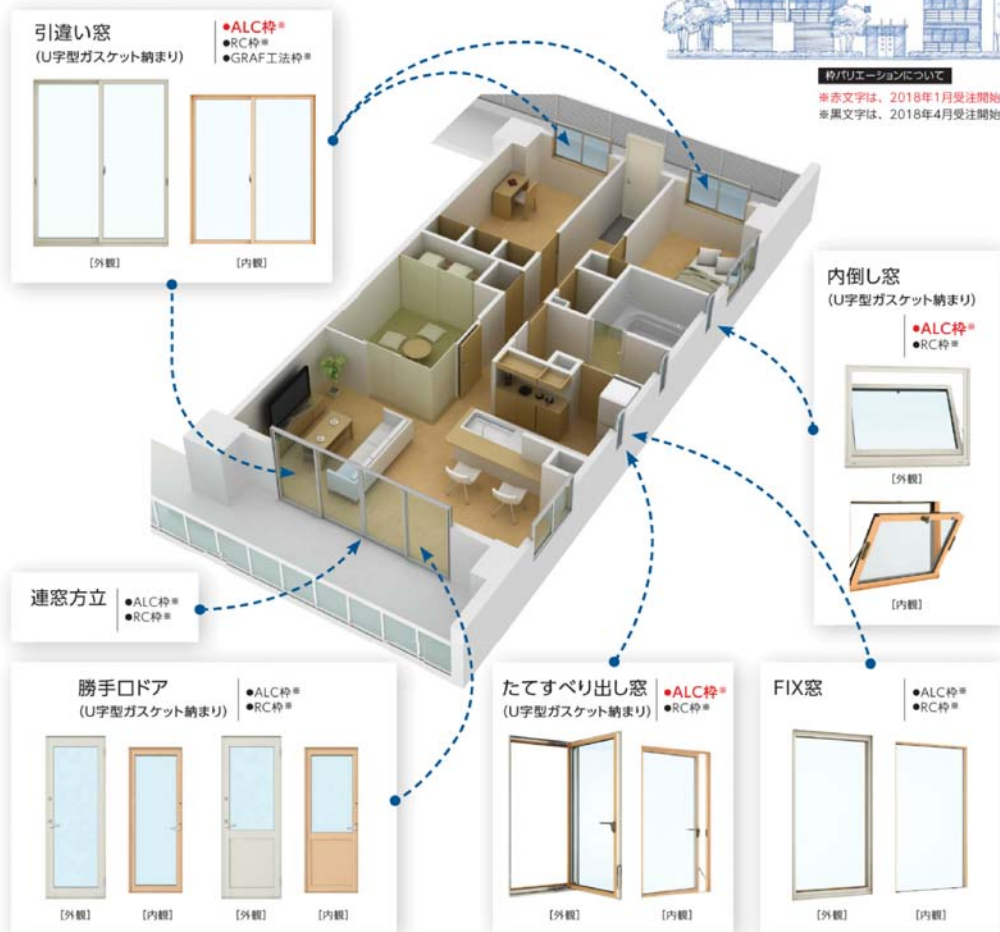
引違い窓
(U字型ガスケット納まり)

●ALC枠※
●RC枠※
●GRAF工法枠※

[外観]
[内観]

枠バリエーションについて
※赤文字は、2018年1月受注開始
※黒文字は、2018年4月受注開始

内倒し窓
(U字型ガスケット納まり)

●ALC枠※
●RC枠※

[外観]
[内観]

連窓方立

●ALC枠※
●RC枠※

勝手口ドア
(U字型ガスケット納まり)

●ALC枠※
●RC枠※

[外観]
[内観]
[外観]
[内観]

たてすべり出し窓
(U字型ガスケット納まり)

●ALC枠※
●RC枠※

[外観]
[内観]

FIX窓

●ALC枠※
●RC枠※

[外観]
[内観]